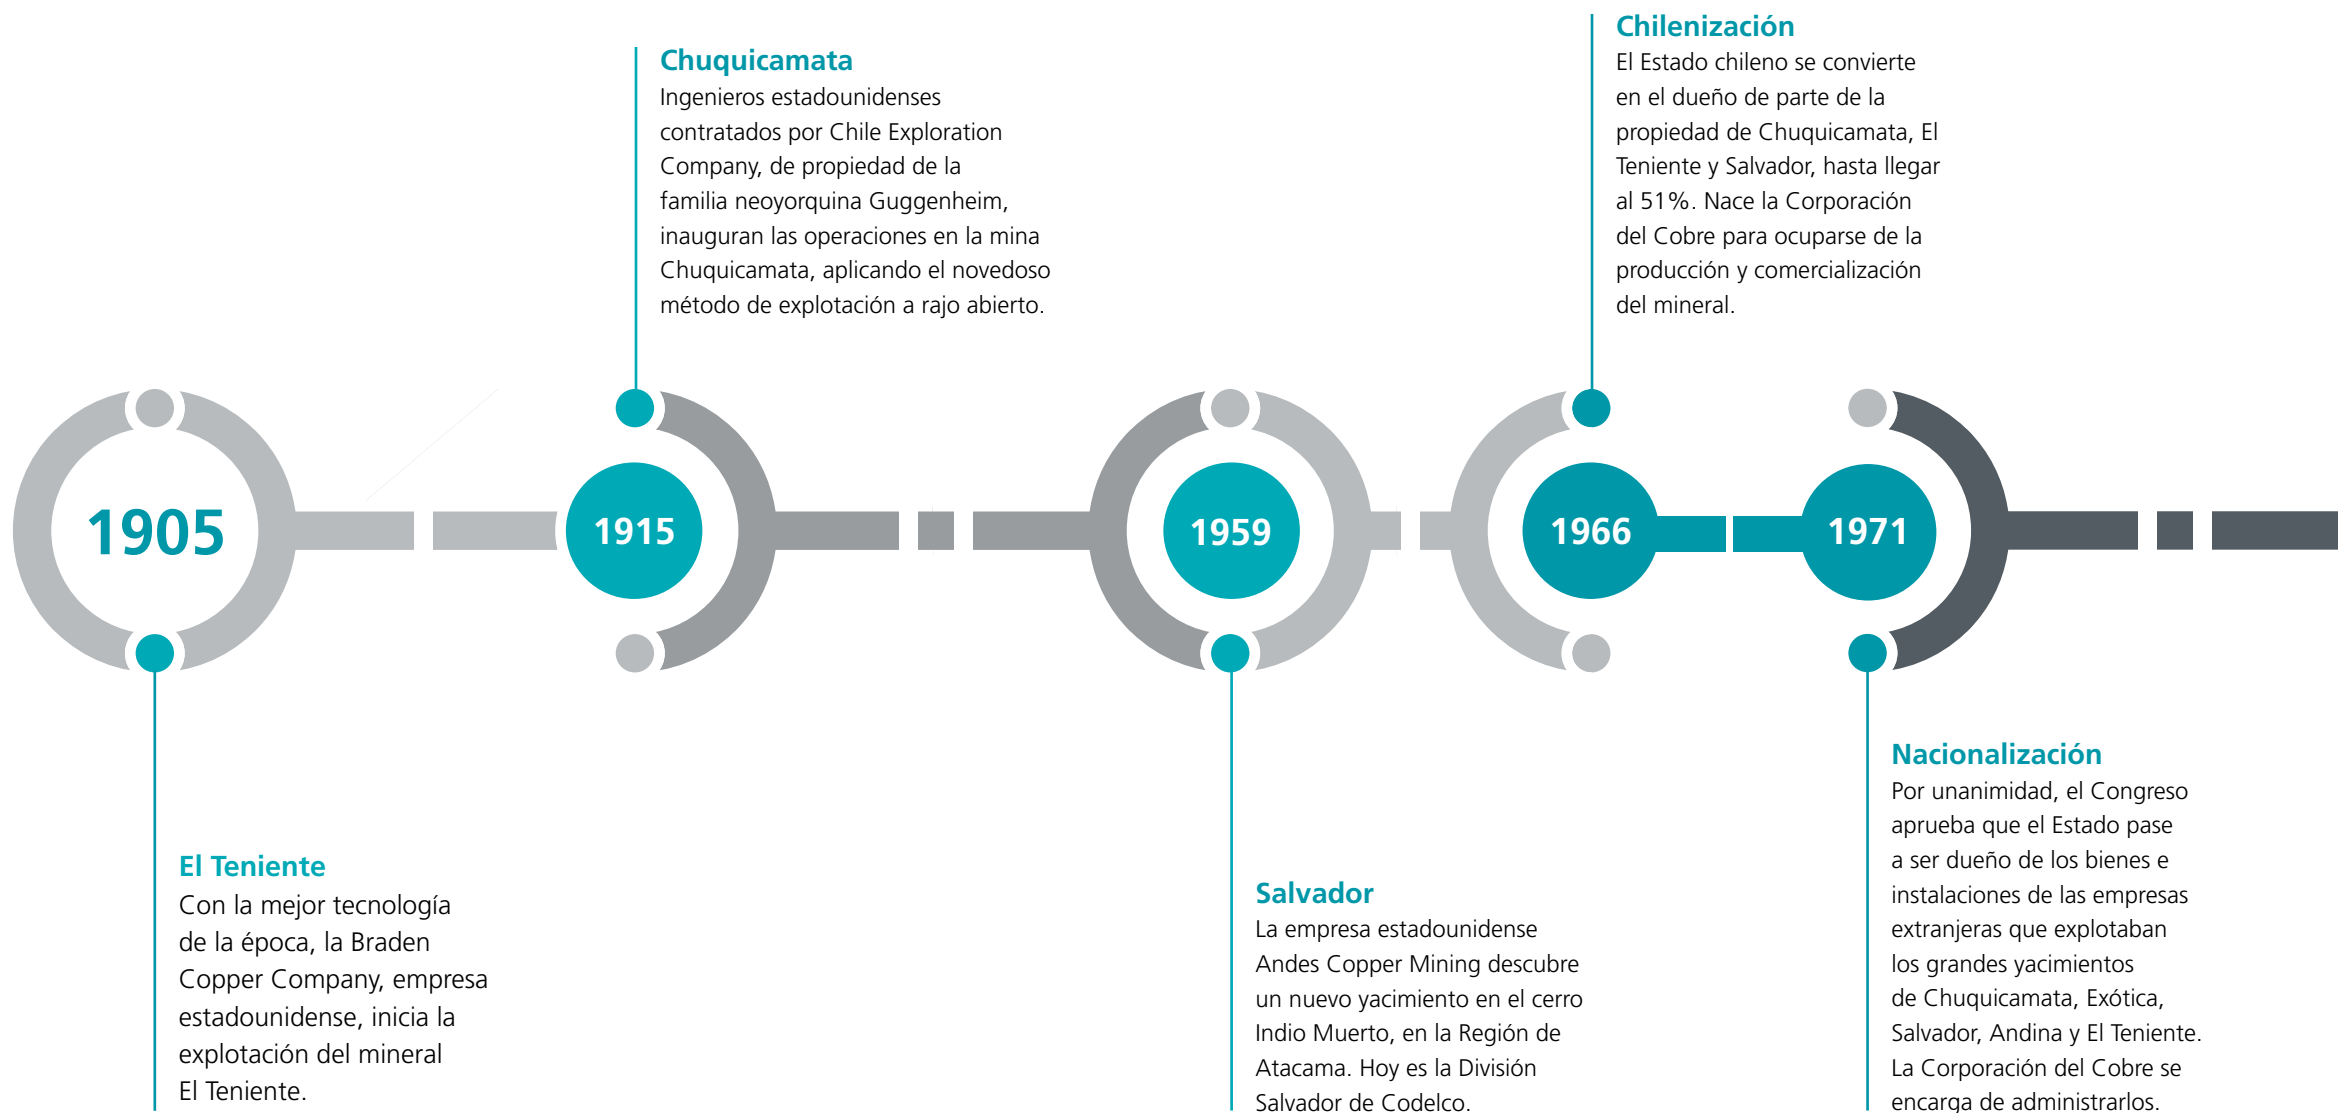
Chuquicamata
Ingenieros estadounidenses contratados por Chile Exploration Company, de propiedad de la familia neoyorquina Guggenheim, inauguran las operaciones en la mina Chuquicamata, aplicando el novedoso método de explotación a rajo abierto.

Chilenización
El Estado chileno se convierte en el dueño de parte de la propiedad de Chuquicamata, El Teniente y Salvador, hasta llegar al 51%. Nace la Corporación del Cobre para ocuparse de la producción y comercialización del mineral.

1905

1915

1959

1966

1971

El Teniente
Con la mejor tecnología de la época, la Braden Copper Company, empresa estadounidense, inicia la explotación del mineral El Teniente.

Salvador
La empresa estadounidense Andes Copper Mining descubre un nuevo yacimiento en el cerro Indio Muerto, en la Región de Atacama. Hoy es la División Salvador de Codelco.

Nacionalización
Por unanimidad, el Congreso aprueba que el Estado pase a ser dueño de los bienes e instalaciones de las empresas extranjeras que explotaban los grandes yacimientos de Chuquicamata, Exótica, Salvador, Andina y El Teniente. La Corporación del Cobre se encarga de administrarlos.